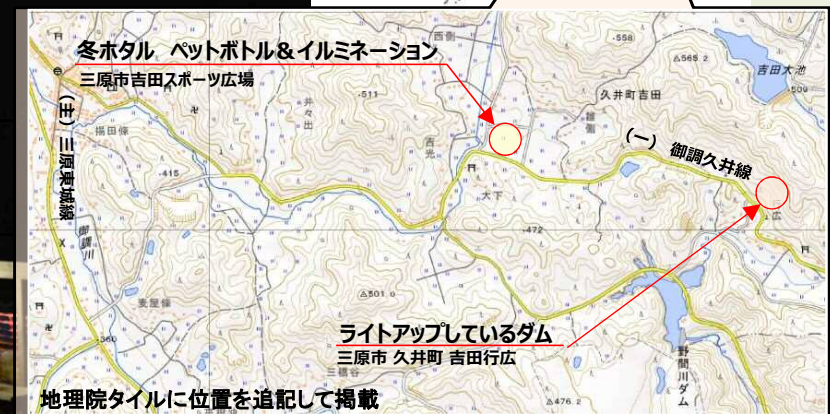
冬ホタル　ペットボトル＆イルミネーション
三原市吉田スポーツ広場

（主）三原東城線

（一）御調久井線

西側
558
565.2
吉田大池
500
久井町吉田
雑賀
井々田
吉光
揚田條
415
511
大下
472
御調川
支屋條
360
△501.0
野間川ダム
三橋谷
△476.2

ライトアップしているダム
三原市 久井町 吉田行広

地理院タイルに位置を追記して掲載